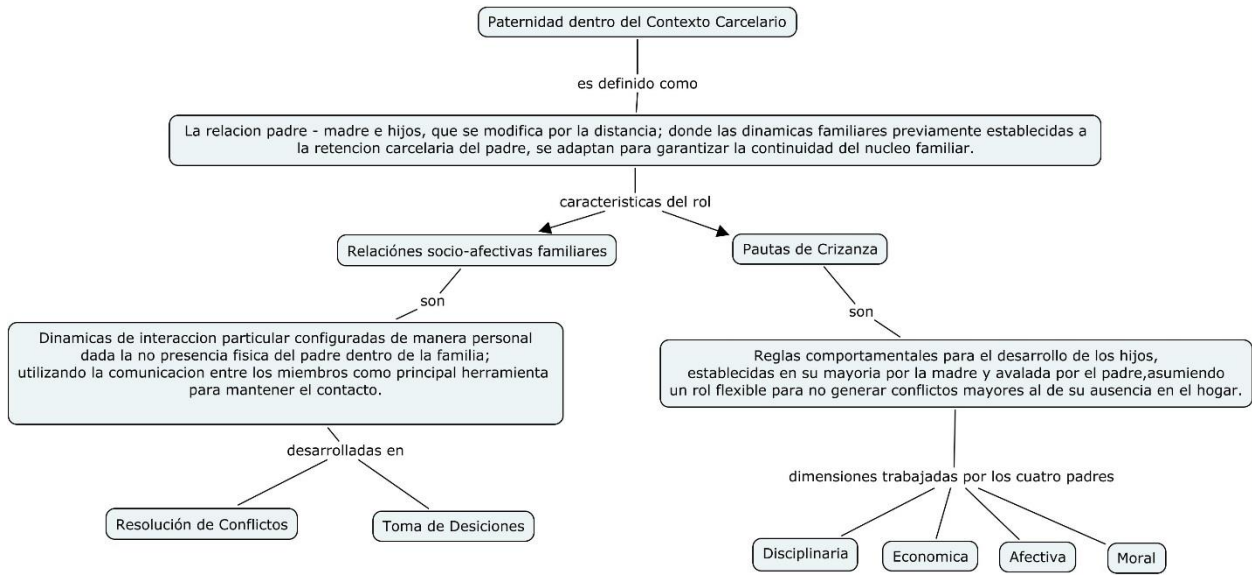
Paternidad dentro del Contexto Carcelario

es definido como

La relacion padre - madre e hijos, que se modifica por la distancia; donde las dinamicas familiares previamente establecidas a la retencion carcelaria del padre, se adaptan para garantizar la continuidad del nucleo familiar.

caracteristicas del rol

Relaciónes socio-afectivas familiares

Pautas de Crizanza

son

Dinamicas de interaccion particular configuradas de manera personal dada la no presencia fisica del padre dentro de la familia; utilizando la comunicacion entre los miembros como principal herramienta para mantener el contacto.

son

Reglas comportamentales para el desarrollo de los hijos, establecidas en su mayoria por la madre y avalada por el padre,asumiendo un rol flexible para no generar conflictos mayores al de su ausencia en el hogar.

desarrolladas en

Resolución de Conflictos

Toma de Desiciones

dimensiones trabajadas por los cuatro padres

Disciplinaria

Economica

Afectiva

Moral